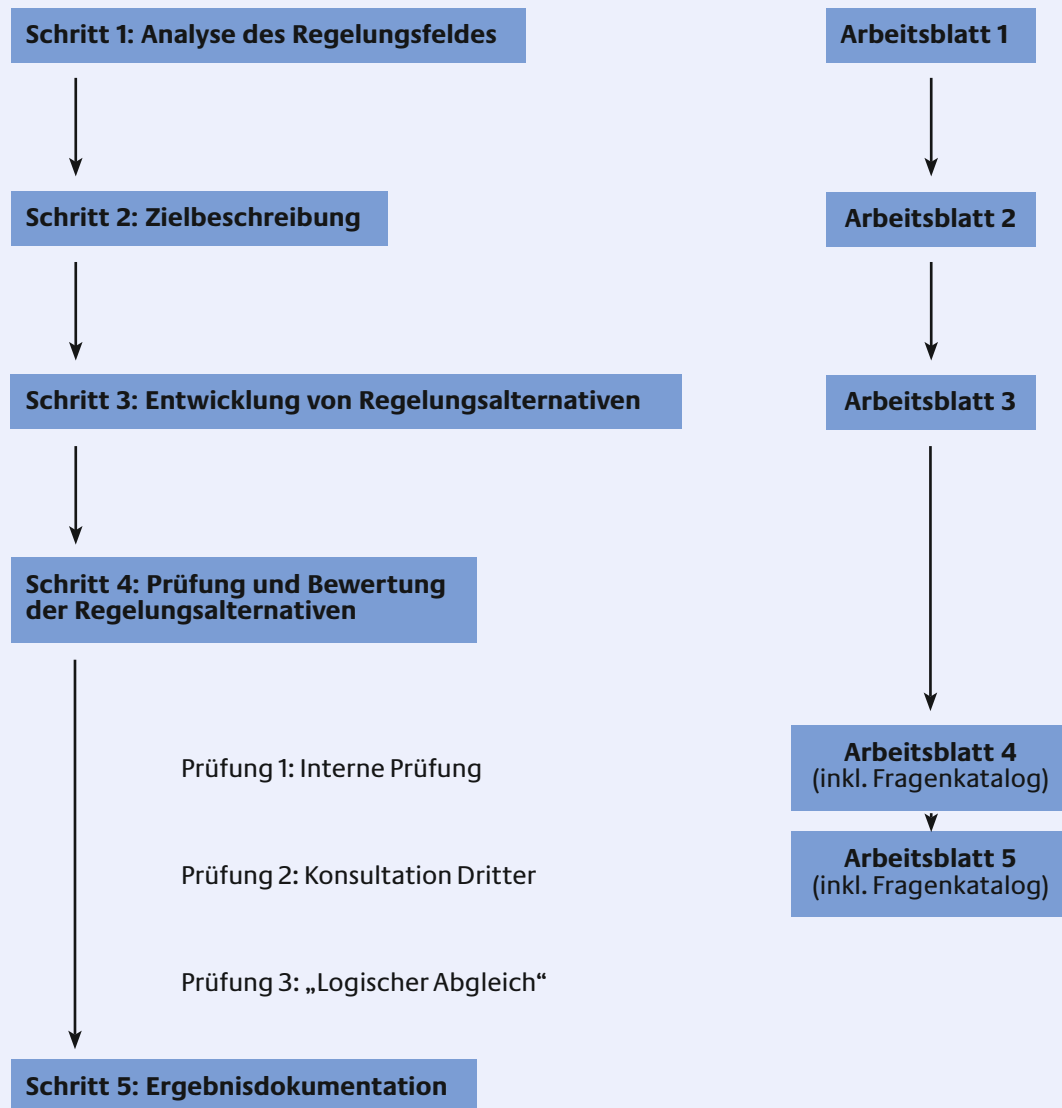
Schritt 1: Analyse des Regelungsfeldes

Schritt 2: Zielbeschreibung

Schritt 3: Entwicklung von Regelungsalternativen

Schritt 4: Prüfung und Bewertung der Regelungsalternativen

Prüfung 1: Interne Prüfung

Prüfung 2: Konsultation Dritter

Prüfung 3: „Logischer Abgleich“

Schritt 5: Ergebnisdokumentation

Arbeitsblatt 1

Arbeitsblatt 2

Arbeitsblatt 3

Arbeitsblatt 4
(inkl. Fragenkatalog)

Arbeitsblatt 5
(inkl. Fragenkatalog)